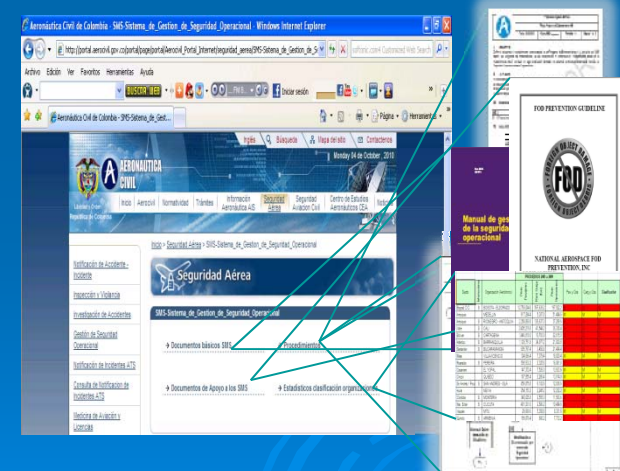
Aeronáutica Civil de Colombia - SMS-Sistema_de_Gestion_de_Seguridad_Operacional - Windows Internet Explorer

http://portal.aerocivil.gov.co/portal/page/portal/Aerocivil_Portal_Internet/seguridad_aerea/SMS-Sistema_de_Gestion_de_S

Archivo Edición Ver Favoritos Herramientas Ayuda

BUSCAR WEB

Iniciar sesión

Aeronáutica Civil de Colombia - SMS-Sistema_de_Gest...

Página Herramientas

Inicio Búsqueda Mapa del sitio Contáctenos

Monday 04 de October, 2010

AERONÁUTICA CIVIL

Libertad y Orden
República de Colombia

Inicio Aerocivil Normatividad Trámites Información Aeronáutica AIS Seguridad Aérea Seguridad Aviación Civil Centro de Estudios Aeronáuticos CEA

Inicio > Seguridad Aérea > SMS-Sistema_de_Gestion_de_Seguridad_Operacional

Seguridad Aérea

Notificación de Accidente - Incidente

Inspección y Vigilancia

Investigación de Accidentes

Gestión de Seguridad Operacional

Notificación de Incidentes ATS

Consulta de Notificación de Incidentes ATS

Medicina de Aviación y Licencias

SMS-Sistema de Gestion de Seguridad Operacional

Documentos básicos SMS

Procedimientos

Documentos de Apoyo a los SMS

Estadísticos clasificación organizaciones

FOD PREVENTION GUIDELINE

FOD

NATIONAL AEROSPACE FOD PREVENTION, INC

Manual de gestión de la seguridad operacional

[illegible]